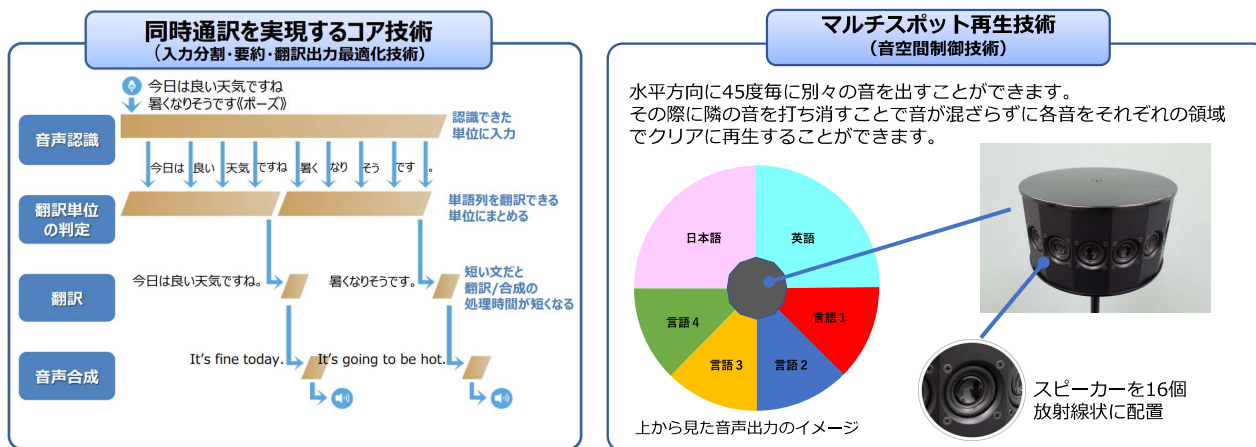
同時通訳を実現するコア技術
（入力分割・要約・翻訳出力最適化技術）

今日は良い天気ですね
暑くなりそうです《ポーズ》

音声認識
認識できた単位に入力

今日 は 良い 天気 ですね 暑く なり そう です 。

翻訳単位の判定
単語列を翻訳できる単位にまとめる

翻訳
今日は良い天気ですね。
暑くなりそうです。
短い文だと翻訳/合成の処理時間が短くなる

音声合成
It's fine today.
It's going to be hot.

マルチスポット再生技術
（音空間制御技術）

水平方向に45度毎に別々の音を出すことができます。
その際に隣の音を打ち消すことで音が混ざらずに各音をそれぞれの領域でクリアに再生することができます。

日本語
英語
言語 1
言語 2
言語 3
言語 4

上から見た音声出力のイメージ

スピーカーを16個
放射線状に配置